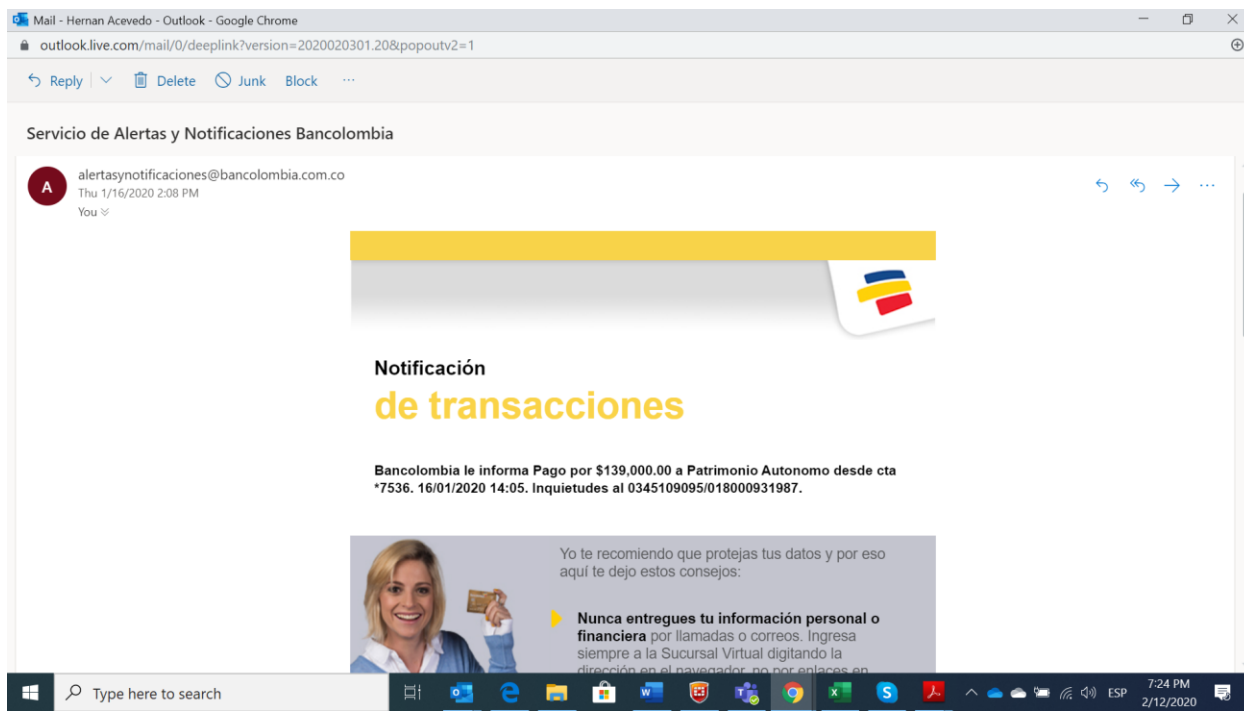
Mail - Hernan Acevedo - Outlook - Google Chrome
outlook.live.com/mail/0/deeplink?version=2020020301.20&popoutv2=1

Reply | Delete Junk Block ···

Servicio de Alertas y Notificaciones Bancolombia

A
alertasynotificaciones@bancolombia.com.co
Thu 1/16/2020 2:08 PM
You

Notificación
de transacciones

Bancolombia le informa Pago por $139,000.00 a Patrimonio Autonomo desde cta *7536. 16/01/2020 14:05. Inquietudes al 0345109095/018000931987.

Yo te recomiendo que protejas tus datos y por eso aquí te dejo estos consejos:

Nunca entregues tu información personal o financiera por llamadas o correos. Ingresa siempre a la Sucursal Virtual digitando la dirección en el navegador, no por enlaces en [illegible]

Type here to search
ESP 7:24 PM 2/12/2020